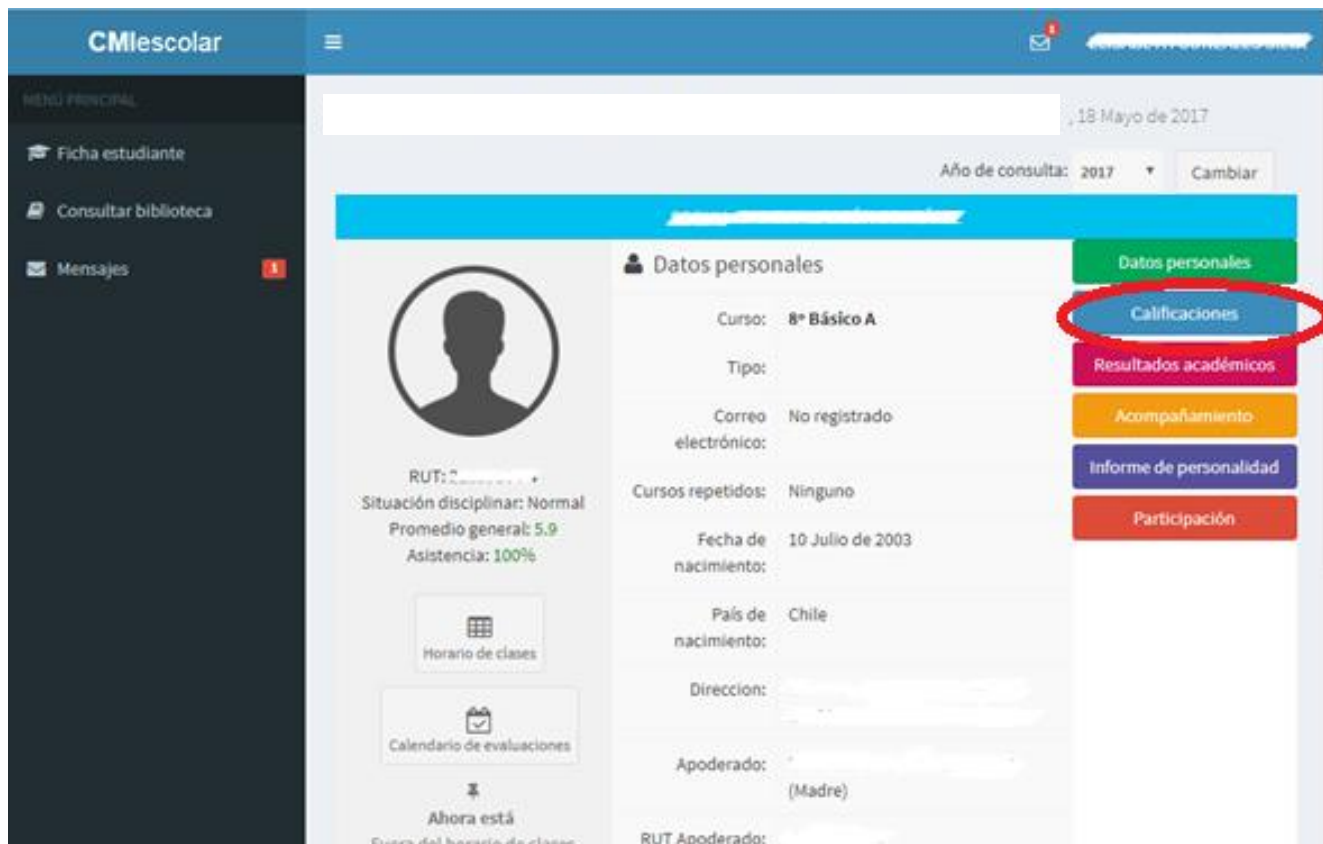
CMlescolar

MENÚ PRINCIPAL

Ficha estudiante

Consultar biblioteca

Mensajes 1

, 18 Mayo de 2017

Año de consulta: 2017 Cambiar

Datos personales

Calificaciones

Resultados académicos

Acompañamiento

Informe de personalidad

Participación

RUT: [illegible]
Situación disciplinar: Normal
Promedio general: 5.9
Asistencia: 100%

Horario de clases

Calendario de evaluaciones

Ahora está
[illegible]

Datos personales

| | |
|---|---|
| Curso: | 8º Básico A |
| Tipo: | |
| Correo electrónico: | No registrado |
| Cursos repetidos: | Ninguno |
| Fecha de nacimiento: | 10 Julio de 2003 |
| País de nacimiento: | Chile |
| Direccion: | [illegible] |
| Apoderado: | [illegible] (Madre) |
| RUT Apoderado: | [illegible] |